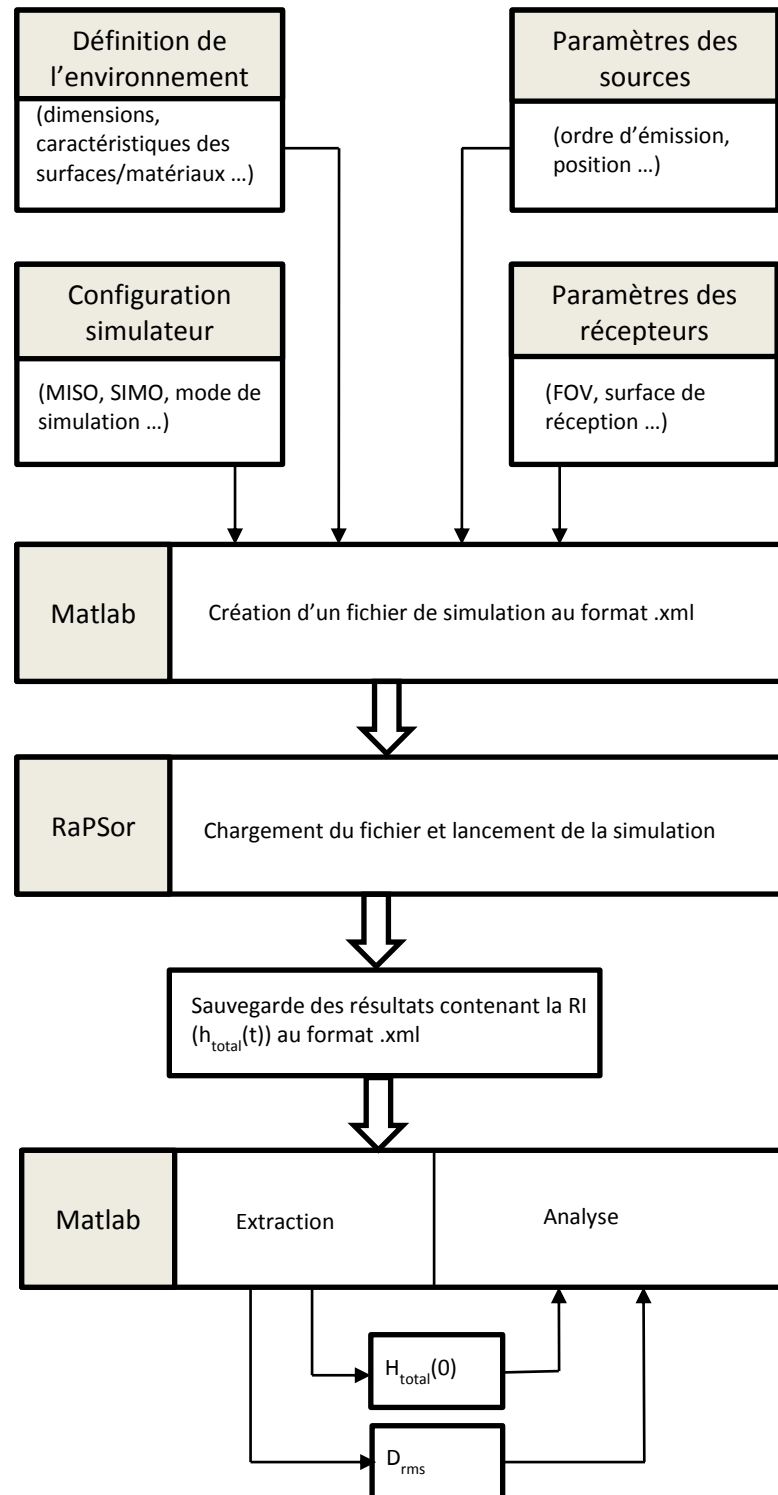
Définition de l'environnement

(dimensions, caractéristiques des surfaces/matériaux …)

Paramètres des sources

(ordre d'émission, position …)

Configuration simulateur

(MISO, SIMO, mode de simulation …)

Paramètres des récepteurs

(FOV, surface de réception …)

Matlab

Création d'un fichier de simulation au format .xml

RaPSor

Chargement du fichier et lancement de la simulation

Sauvegarde des résultats contenant la RI ($h_{total}(t)$) au format .xml

Matlab

Extraction

Analyse

$H_{total}(0)$

$D_{rms}$